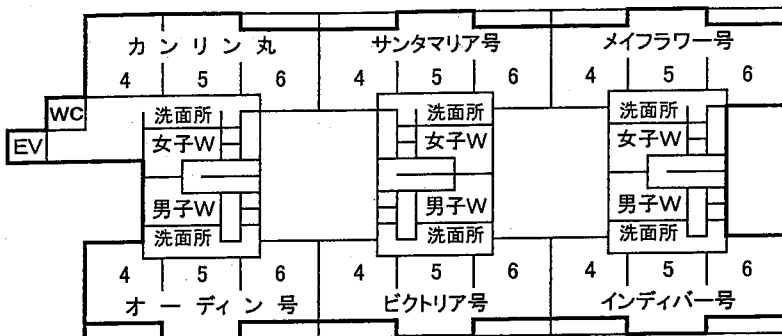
カンリン丸
4 5 6
サンタマリア号
4 5 6
メイフラワー号
4 5 6

WC
EV

洗面所
女子W
男子W
洗面所

洗面所
女子W
男子W
洗面所

洗面所
女子W
男子W
洗面所

4 5 6
オーディン号
4 5 6
ビクトリア号
4 5 6
インディバー号